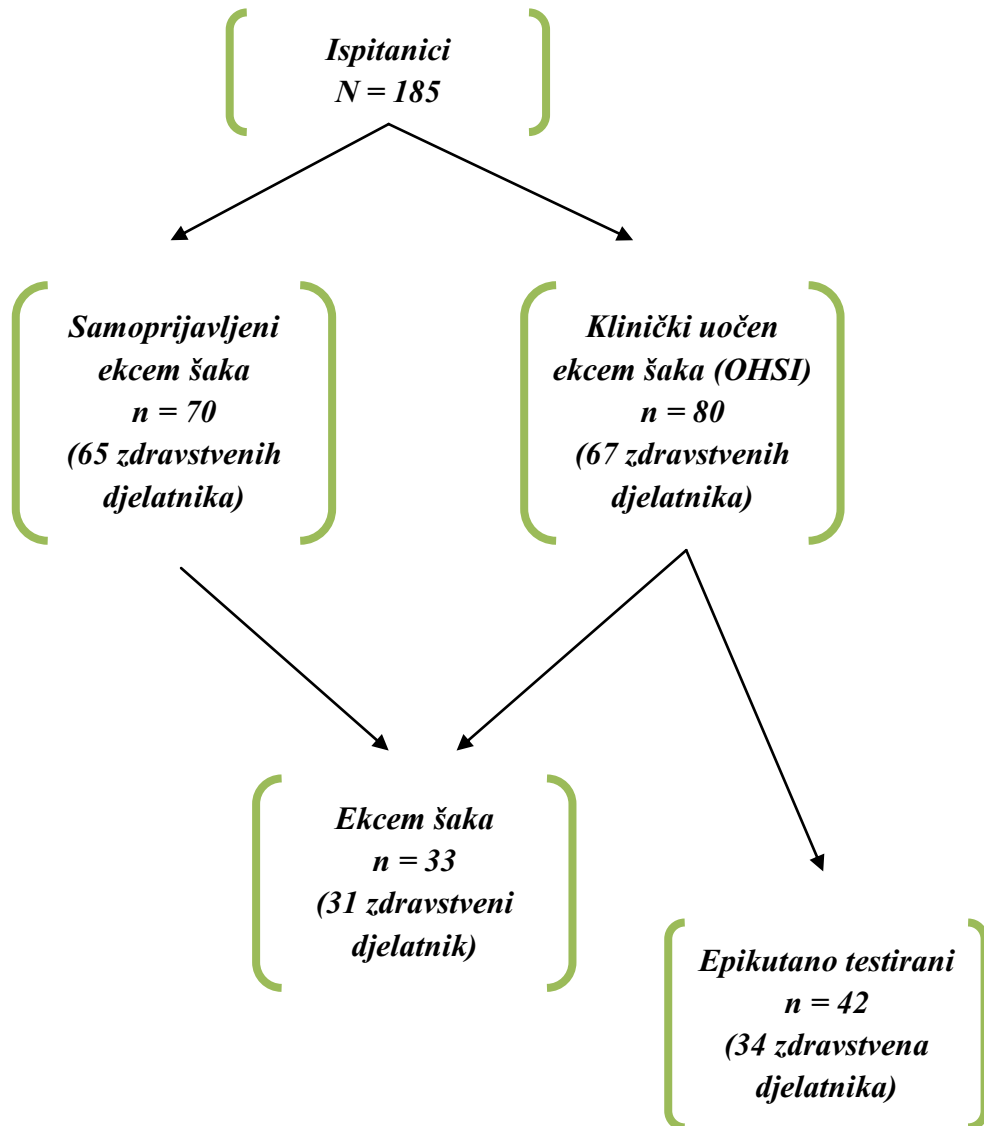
Ispitanici
$N = 185$

Samoprijavljeni ekcem šaka
$n = 70$
(65 zdravstvenih djelatnika)

Klinički uočen ekcem šaka (OHSI)
$n = 80$
(67 zdravstvenih djelatnika)

Ekcem šaka
$n = 33$
(31 zdravstveni djelatnik)

Epikutano testirani
$n = 42$
(34 zdravstvena djelatnika)